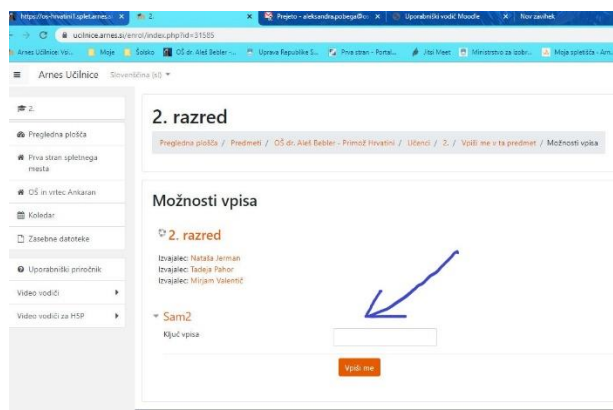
https://os-hrvatini3.splet.arnes.si × 2. × Prejeto - aleksandra.pobega@co × Uporabniški vodič Moodle × Nov zavihek

učilnice.arnes.si/enrol/index.php?id=31585

Arnes Učilnice: Vo... Moje Šolsko OŠ dr. Aleš Bebler -... Uprava Republike S... Prva stran - Portal... Jitsi Meet Ministrstvo za izobr... Moja spletišča - Arn...

Arnes Učilnice Slovenščina (sl)

2.

Pregledna plošča

Prva stran spletnega mesta

OŠ in vrtec Ankaran

Koledar

Zasebne datoteke

Uporabniški priročnik

Video vodiči

Video vodiči za H5P

2. razred

Pregledna plošča / Predmeti / OŠ dr. Aleš Bebler - Primož Hrvatini / Učenci / 2. / Vpiši me v ta predmet / Možnosti vpisa

Možnosti vpisa

2. razred

Izvajalec: Nataša Jerman
Izvajalec: Tadeja Pahor
Izvajalec: Mirjam Valentič

Sam2

Ključ vpisa

Vpiši me